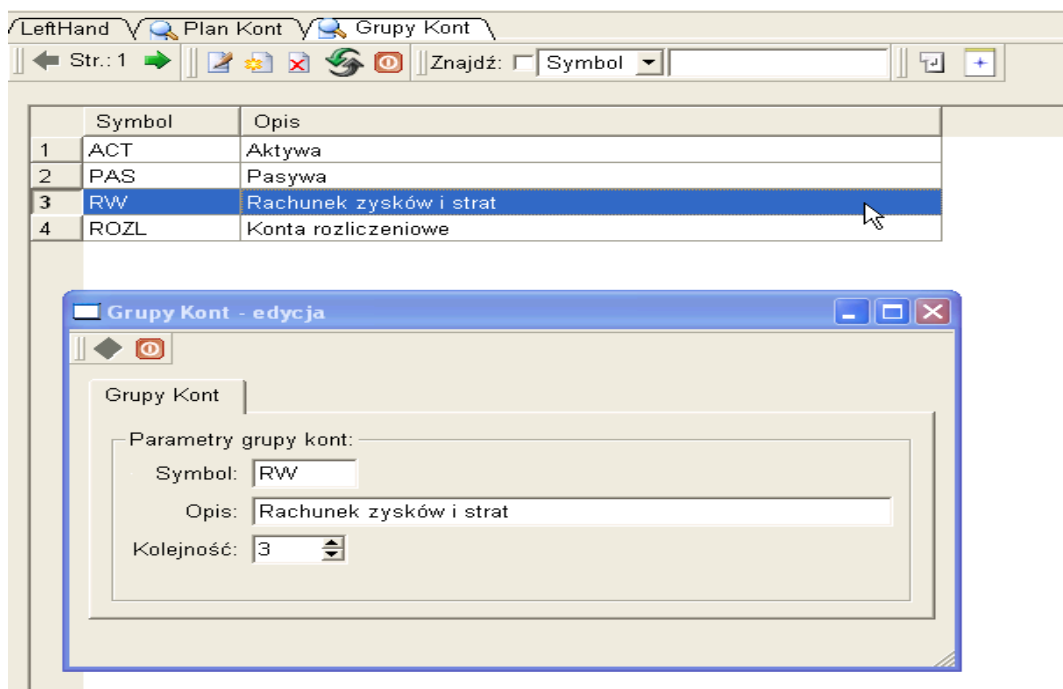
LeftHand Plan Kont Grupy Kont

Str.: 1 Znajdź: Symbol

| | Symbol | Opis |
|---|---|---|
| 1 | ACT | Aktywa |
| 2 | PAS | Pasywa |
| 3 | RW | Rachunek zysków i strat |
| 4 | ROZL | Konta rozliczeniowe |

Grupy Kont - edycja

Grupy Kont

Parametry grupy kont:

Symbol: RW

Opis: Rachunek zysków i strat

Kolejność: 3